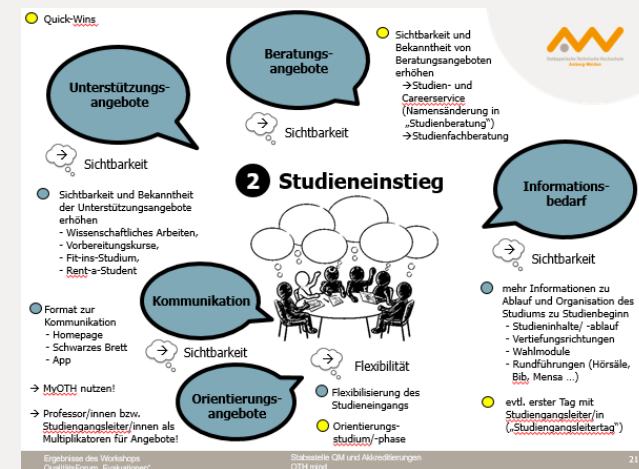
Quick-Wins

Unterstützungs-angebote

→ Sichtbarkeit

Sichtbarkeit und Bekanntheit der Unterstützungsangebote erhöhen
- Wissenschaftliches Arbeiten,
- Vorbereitungskurse,
- Fit-ins-Studium,
- Rent-a-Student

Format zur Kommunikation
- Homepage
- Schwarzes Brett
- App

→ MyOTH nutzen!

→ Professor/innen bzw. Studiengangsleiter/innen als Multiplikatoren für Angebote!

Beratungs-angebote

→ Sichtbarkeit

Sichtbarkeit und Bekanntheit von Beratungsangeboten erhöhen
→Studien- und Careerservice (Namensänderung in „Studienberatung")
→Studienfachberatung

2 Studieneinstieg

Kommunikation

→ Sichtbarkeit

Orientierungs-angebote

→ Flexibilität

Flexibilisierung des Studieneingangs

Orientierungs-studium/-phase

Informations-bedarf

→ Sichtbarkeit

mehr Informationen zu Ablauf und Organisation des Studiums zu Studienbeginn
- Studieninhalte/ -ablauf
- Vertiefungsrichtungen
- Wahlmodule
- Rundführungen (Hörsäle, Bib, Mensa ...)

evtl. erster Tag mit Studiengangsleiter/in („Studiengangsleitertag")

Ostbayerische Technische Hochschule Amberg-Weiden

Ergebnisse des Workshops Qualitätsforum „Evaluationen"

Stabsstelle QM und Akkreditierungen OTH mind

21